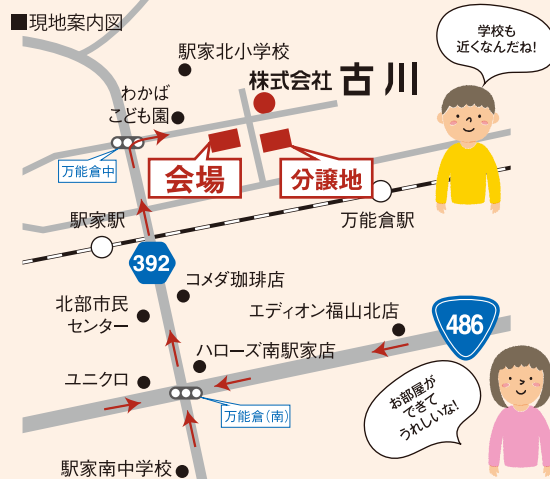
■現地案内図

学校も近くなんだね!

駅家北小学校

わかばこども園

株式会社 古川

万能倉中

会場

分譲地

駅家駅

万能倉駅

392

コメダ珈琲店

北部市民センター

エディオン福山北店

486

ハローズ南駅家店

ユニクロ

万能倉(南)

お部屋ができてうれしいな!

駅家南中学校